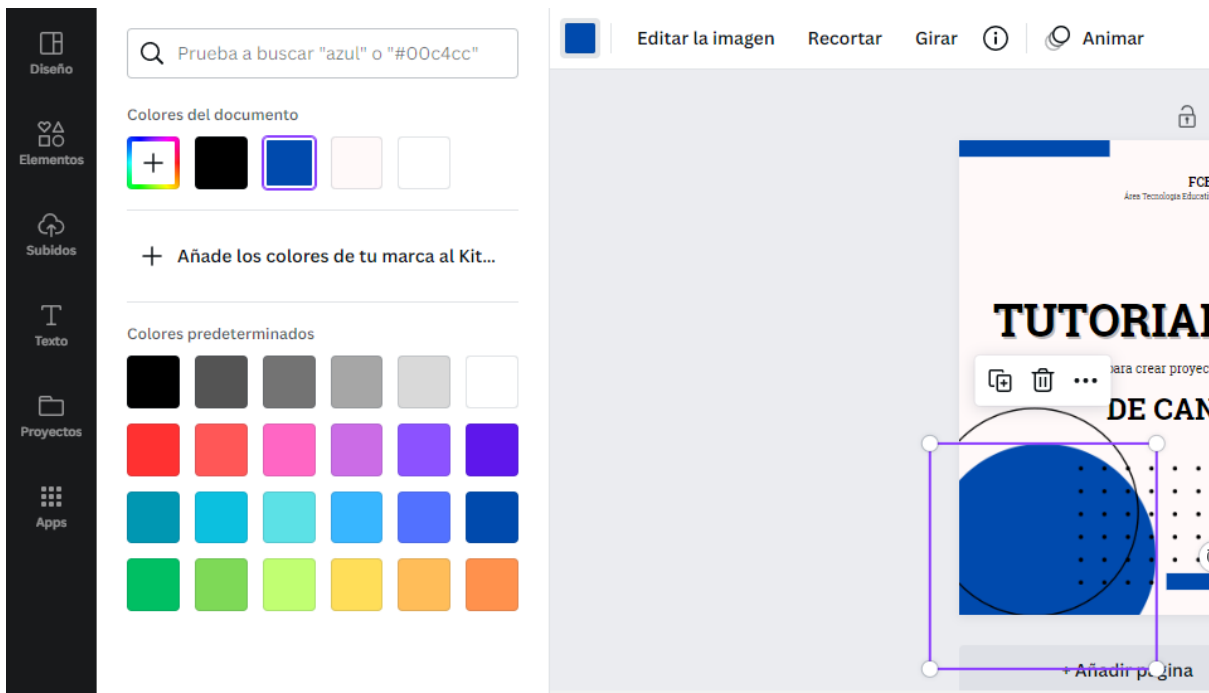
Diseño

Elementos

Subidos

Texto

Proyectos

Apps

Prueba a buscar "azul" o "#00c4cc"

Colores del documento

+

+ Añade los colores de tu marca al Kit...

Colores predeterminados

Editar la imagen Recortar Girar Animar

FCE
Área Tecnología Educati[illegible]

TUTORIAL
para crear proyec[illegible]
DE CAN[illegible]

+ Añadir página